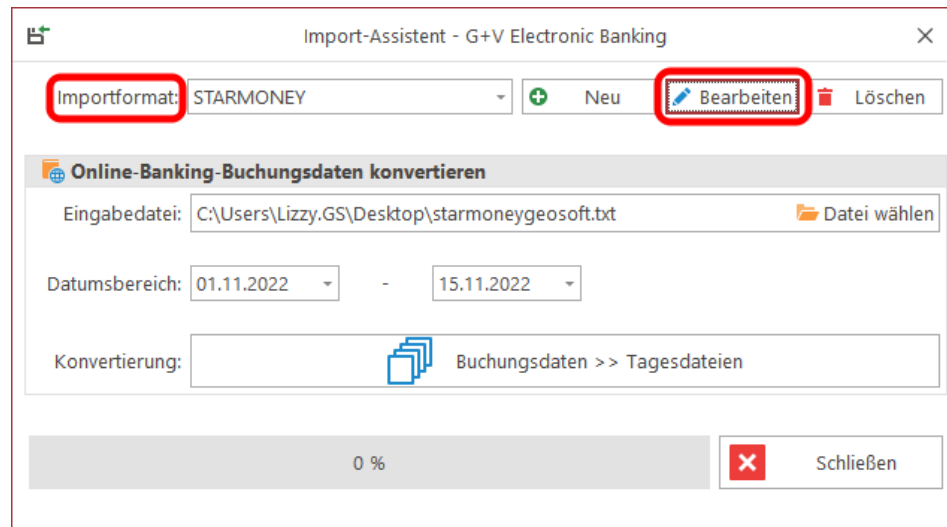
Import-Assistent - G+V Electronic Banking

Importformat: STARMONEY

Neu

Bearbeiten

Löschen

Online-Banking-Buchungsdaten konvertieren

Eingabedatei: C:\Users\Lizzy.GS\Desktop\starmoneygeosoft.txt

Datei wählen

Datumsbereich: 01.11.2022 - 15.11.2022

Konvertierung: Buchungsdaten >> Tagesdateien

0 %

Schließen